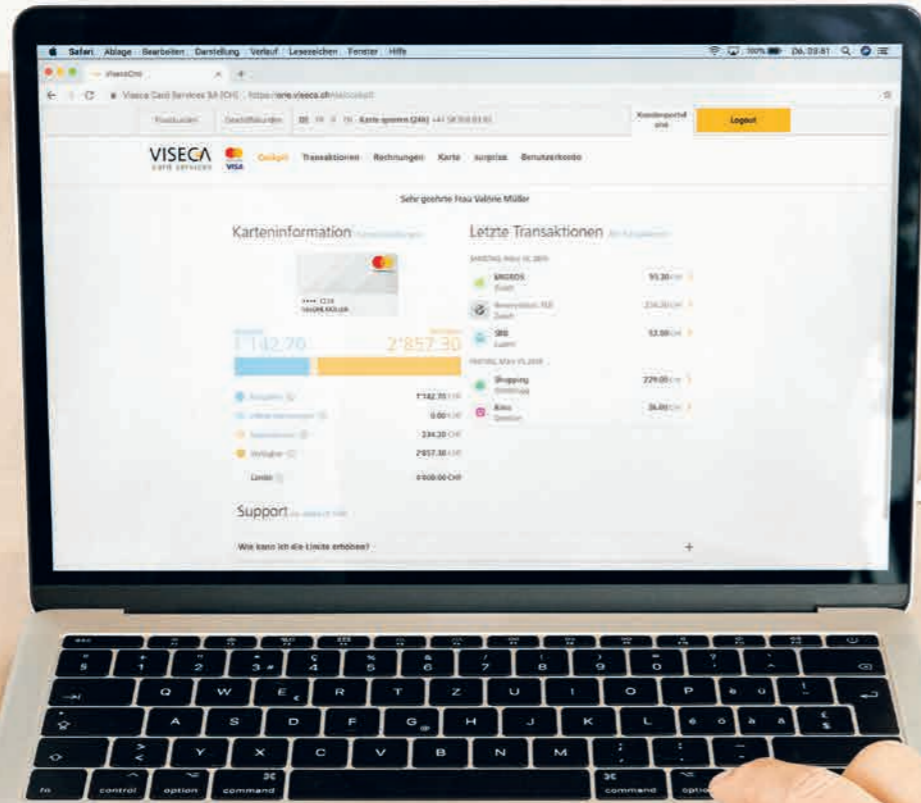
Safari Ablage Bearbeiten Darstellung Verlauf Lesezeichen Fenster Hilfe

100% Do. 09:41

ViseccOne

Viseca Card Services SA (CH) https://one.viseca.ch/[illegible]

Privatkunden Geschäftskunden DE FR IT EN Karte sperren (24h) +41 58 958 83 83

Kundenportal one

Logout

VISECA card services

Cockpit Transaktionen Rechnungen Karte surprize Benutzerkonto

Sehr geehrte Frau Valérie Müller

Karteninformation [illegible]

Letzte Transaktionen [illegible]

**** 1234 VALERIE MÜLLER

1'142.70

2'857.30

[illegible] 1'142.70 CHF

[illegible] 0.00 CHF

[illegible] 234.20 CHF

Verfügbar 2'857.30 CHF

Limite 4'000.00 CHF

MIGROS Zürich 93.20 CHF

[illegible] Zürich 234.20 CHF

SBB Luzern 53.00 CHF

Shopping 229.00 CHF

Kino 36.00 CHF

Support

Wie kann ich die Limite erhöhen?

+

esc

control option command

command option